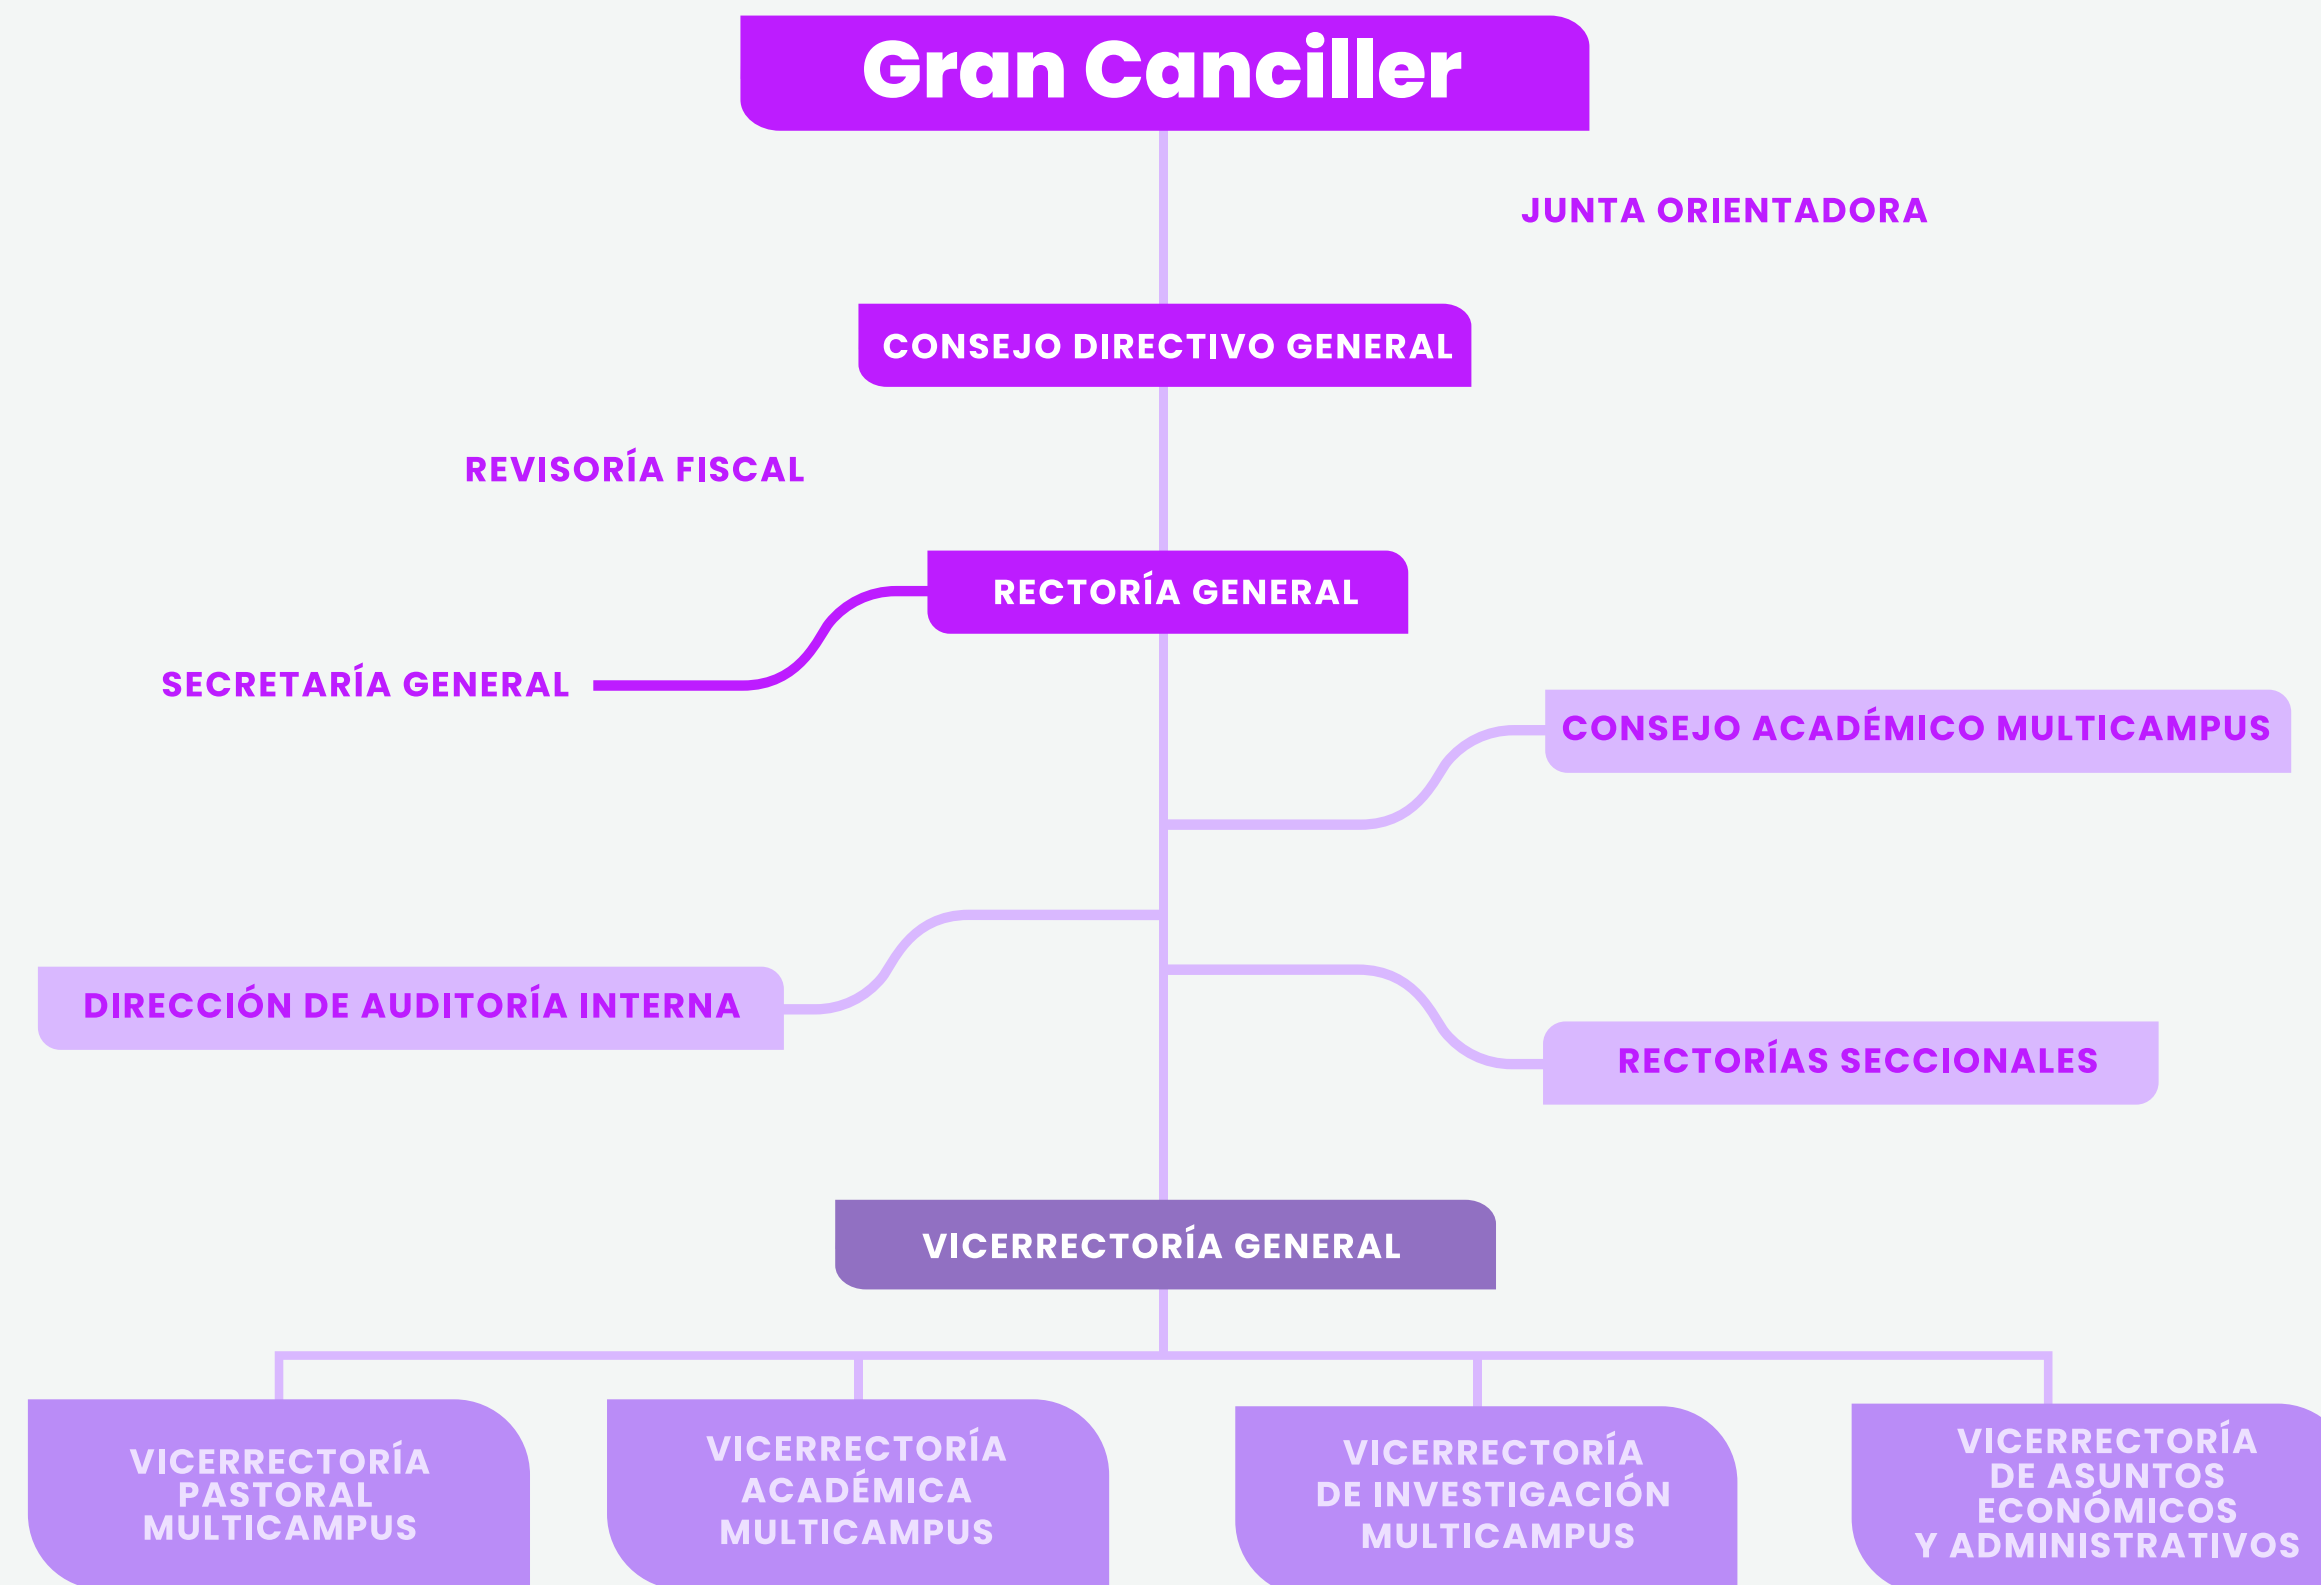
Gran Canciller

JUNTA ORIENTADORA

CONSEJO DIRECTIVO GENERAL

REVISORÍA FISCAL

RECTORÍA GENERAL

SECRETARÍA GENERAL

CONSEJO ACADÉMICO MULTICAMPUS

DIRECCIÓN DE AUDITORÍA INTERNA

RECTORÍAS SECCIONALES

VICERRECTORÍA GENERAL

VICERRECTORÍA PASTORAL MULTICAMPUS

VICERRECTORÍA ACADÉMICA MULTICAMPUS

VICERRECTORÍA DE INVESTIGACIÓN MULTICAMPUS

VICERRECTORÍA DE ASUNTOS ECONÓMICOS Y ADMINISTRATIVOS